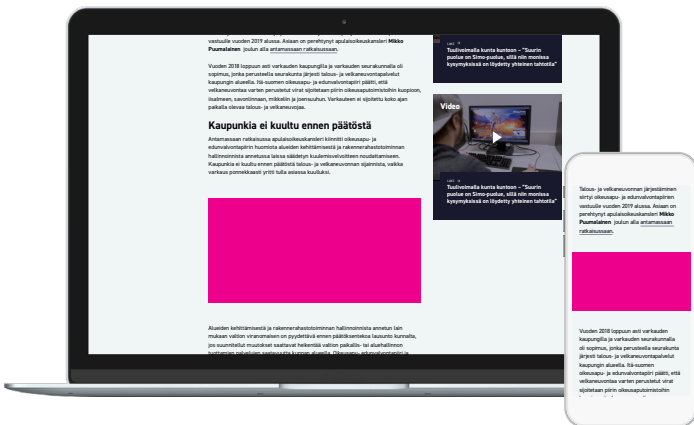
vastuulle vuoden 2019 alussa. Asiaan on perehtynyt apulaisoikeuskansleri **Mikko Puumalainen** joulun alla antamassaan ratkaisussaan.

Vuoden 2018 loppuun asti varkauden kaupungilla ja varkauden seurakunnalla oli sopimus, jonka perusteella seurakunta järjesti talous- ja velkaneuvontapalvelut kaupungin alueella. Itä-suomen oikeusapu- ja edunvalvontapiiri päätti, että velkaneuvontaa varten perustetut virat sijoitetaan piirin oikeusaputoimistoihin kuopioon, iisalmeen, savonlinnaan, mikkeliin ja joensuuhun. Varkauteen ei sijoitettu koko ajan paikalla olevaa talous- ja velkaneuvojaa.

Kaupunkia ei kuultu ennen päätöstä

Antamassaan ratkaisussa apulaisoikeuskansleri kiinnitti oikeusapu- ja edunvalvontapiirin huomiota alueiden kehittämisestä ja rakennerahastotoiminnan hallinnoinnista annetussa laissa säädetyn kuulemisvelvoitteen noudattamiseen. Kaupunkia ei kuultu ennen päätöstä talous- ja velkaneuvonnan sijainnista, vaikka varkaus ponnekkaasti yritti tulla asiassa kuulluksi.

Alueiden kehittämisestä ja rakennerahastotoiminnan hallinnoinnista annetun lain mukaan valtion viranomaisen on pyydettävä ennen päätöksentekoa lausunto kunnalta, jos suunnitellut muutokset saattavat heikentää valtion paikallis- tai aluehallinnon tuottamien palvelujen saatavuutta kunnan alueella. Oikeusapu- edunvalvontapiiri ja

Tuulivoimalla kunta kuntoon – "Suurin puolue on Simo-puolue, sillä niin monissa kysymyksissä on löydetty yhteinen tahtotila"

Video

Tuulivoimalla kunta kuntoon – "Suurin puolue on Simo-puolue, sillä niin monissa kysymyksissä on löydetty yhteinen tahtotila"

Talous- ja velkaneuvonnan järjestäminen siirtyi oikeusapu- ja edunvalvontapiirin vastuulle vuoden 2019 alussa. Asiaan on perehtynyt apulaisoikeuskansleri **Mikko Puumalainen** joulun alla antamassaan ratkaisussaan.

Vuoden 2018 loppuun asti varkauden kaupungilla ja varkauden seurakunnalla oli sopimus, jonka perusteella seurakunta järjesti talous- ja velkaneuvontapalvelut kaupungin alueella. Itä-suomen oikeusapu- ja edunvalvontapiiri päätti, että velkaneuvontaa varten perustetut virat sijoitetaan piirin oikeusaputoimistoihin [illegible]